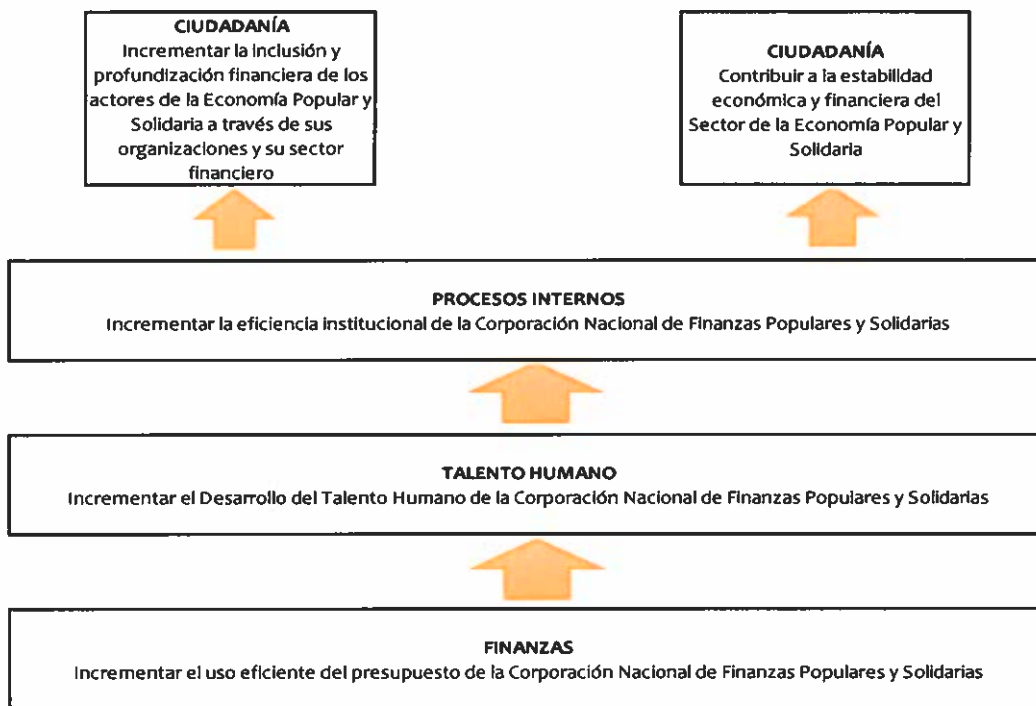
CIUDADANÍA
Incrementar la inclusión y profundización financiera de los actores de la Economía Popular y Solidaria a través de sus organizaciones y su sector financiero

CIUDADANÍA
Contribuir a la estabilidad económica y financiera del Sector de la Economía Popular y Solidaria

PROCESOS INTERNOS
Incrementar la eficiencia institucional de la Corporación Nacional de Finanzas Populares y Solidarias

TALENTO HUMANO
Incrementar el Desarrollo del Talento Humano de la Corporación Nacional de Finanzas Populares y Solidarias

FINANZAS
Incrementar el uso eficiente del presupuesto de la Corporación Nacional de Finanzas Populares y Solidarias